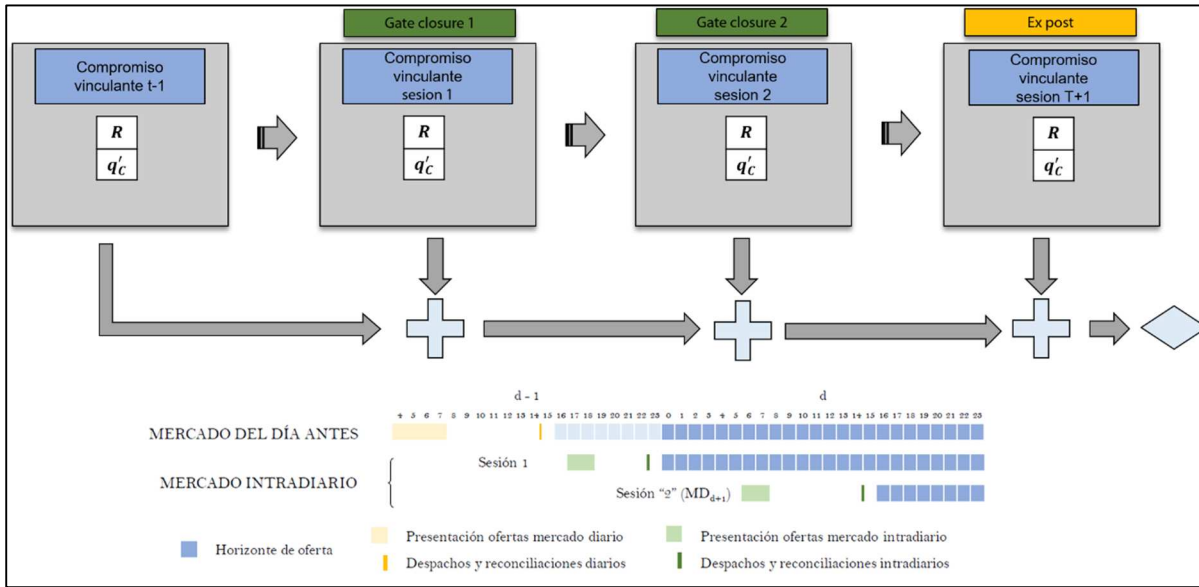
Gate closure 1

Gate closure 2

Ex post

Compromiso vinculante t-1

$R$

$q'_C$

Compromiso vinculante sesion 1

$R$

$q'_C$

Compromiso vinculante sesion 2

$R$

$q'_C$

Compromiso vinculante sesion T+1

$R$

$q'_C$

d - 1

d

4 5 6 7 8 9 10 11 12 13 14 15 16 17 18 19 20 21 22 23 0 1 2 3 4 5 6 7 8 9 10 11 12 13 14 15 16 17 18 19 20 21 22 23

MERCADO DEL DÍA ANTES

MERCADO INTRADIARIO

Sesión 1

Sesión "2" ($MD_{d+1}$)

Horizonte de oferta

Presentación ofertas mercado diario

Despachos y reconciliaciones diarios

Presentación ofertas mercado intradiario

Despachos y reconciliaciones intradiarios